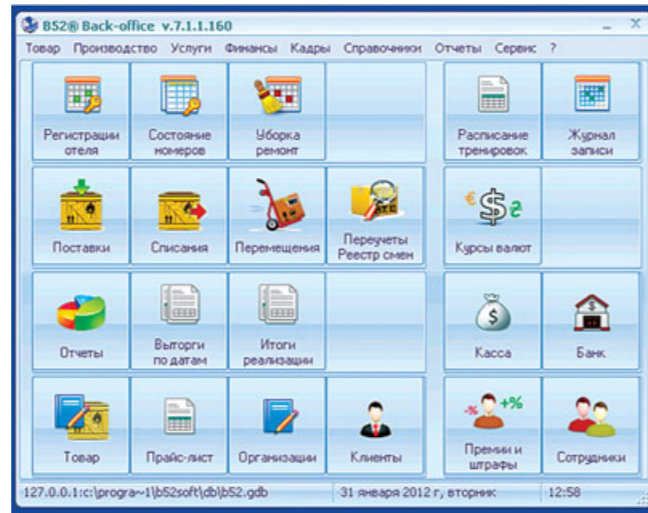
B52® Back-office v.7.1.1.160

Товар Производство Услуги Финансы Кадры Справочники Отчеты Сервис ?

Регистрации отеля
Состояние номеров
Уборка ремонт
Расписание тренировок
Журнал записи

Поставки
Списания
Перемещения
Переучеты Реестр смен
Курсы валют

Отчеты
Выторги по датам
Итоги реализации
Касса
Банк

Товар
Прайс-лист
Организации
Клиенты
Премии и штрафы
Сотрудники

127.0.0.1:c:\progra~1\b52soft\db\b52.gdb
31 января 2012 г, вторник
12:58